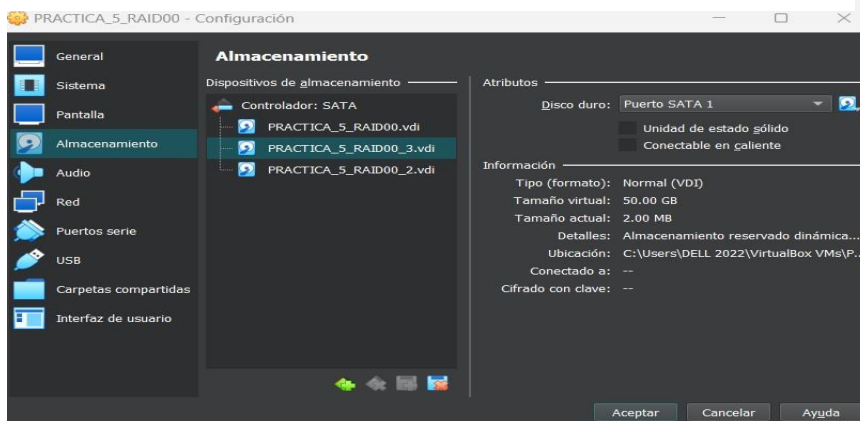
PRACTICA_5_RAID00 - Configuración

General
Sistema
Pantalla
Almacenamiento
Audio
Red
Puertos serie
USB
Carpetas compartidas
Interfaz de usuario

Almacenamiento

Dispositivos de almacenamiento

Controlador: SATA
PRACTICA_5_RAID00.vdi
PRACTICA_5_RAID00_3.vdi
PRACTICA_5_RAID00_2.vdi

Atributos
Disco duro: Puerto SATA 1
Unidad de estado sólido
Conectable en caliente

Información
Tipo (formato): Normal (VDI)
Tamaño virtual: 50.00 GB
Tamaño actual: 2.00 MB
Detalles: Almacenamiento reservado dinámica...
Ubicación: C:\Users\DELL 2022\VirtualBox VMs\P...
Conectado a: --
Cifrado con clave: --

Aceptar
Cancelar
Ayuda